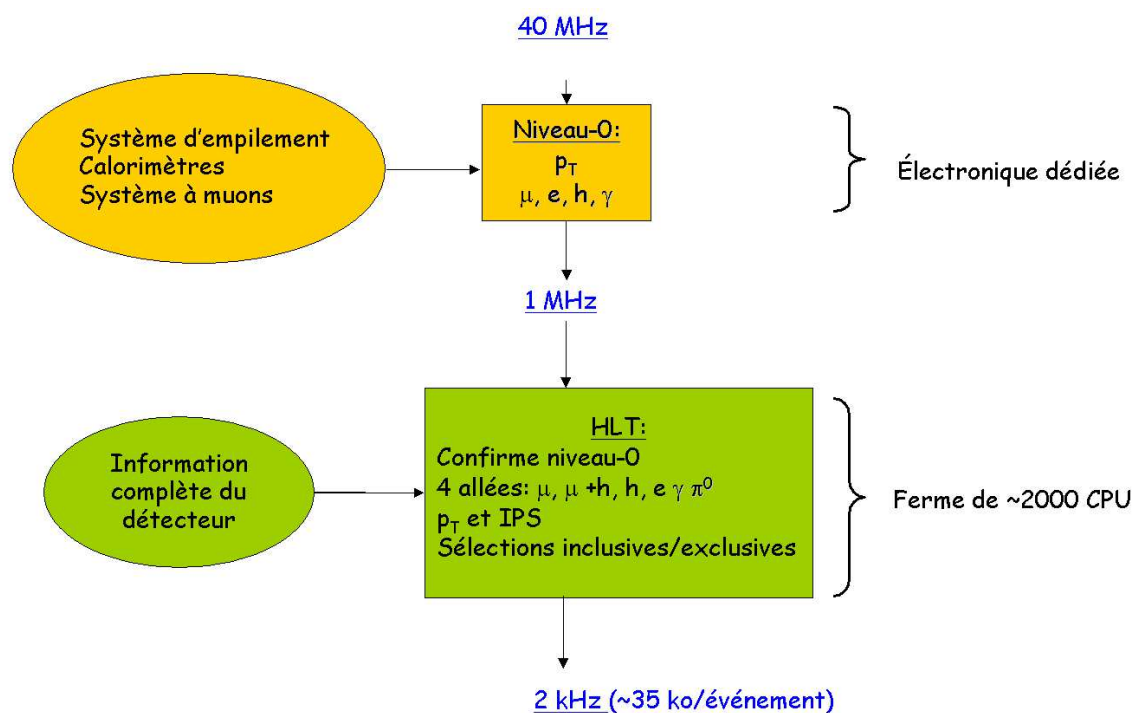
40 MHz

Système d'empilement
Calorimètres
Système à muons

Niveau-0:
$p_T$
$\mu$, e, h, $\gamma$

Électronique dédiée

1 MHz

Information complète du détecteur

HLT:
Confirme niveau-0
4 allées: $\mu$, $\mu$ +h, h, e $\gamma$ $\pi^0$
$p_T$ et IPS
Sélections inclusives/exclusives

Ferme de ~2000 CPU

2 kHz (~35 ko/événement)